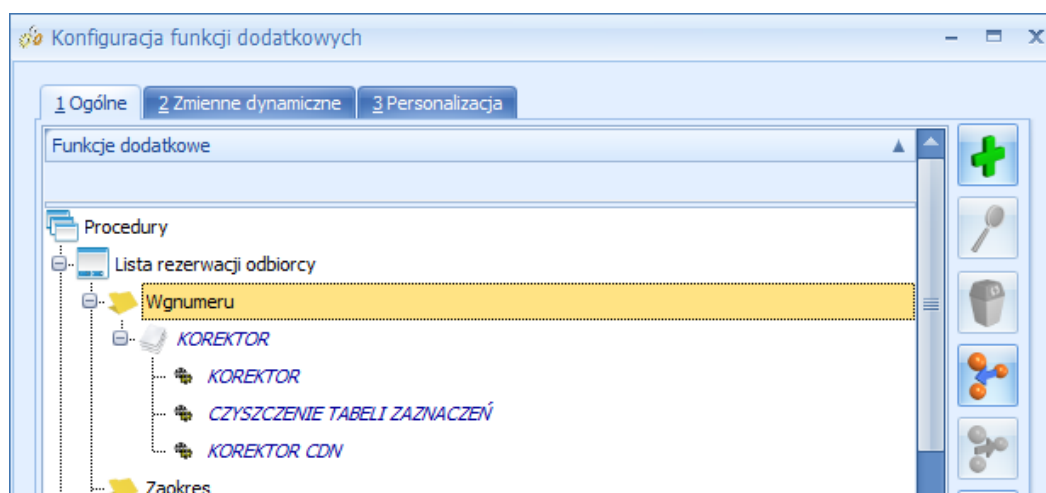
Konfiguracja funkcji dodatkowych

1 Ogólne | 2 Zmienne dynamiczne | 3 Personalizacja

Funkcje dodatkowe

Procedury
Lista rezerwacji odbiorcy
Wgnumeru
KOREKTOR
KOREKTOR
CZYSZCZENIE TABELI ZAZNACZEŃ
KOREKTOR CDN
Zaokres